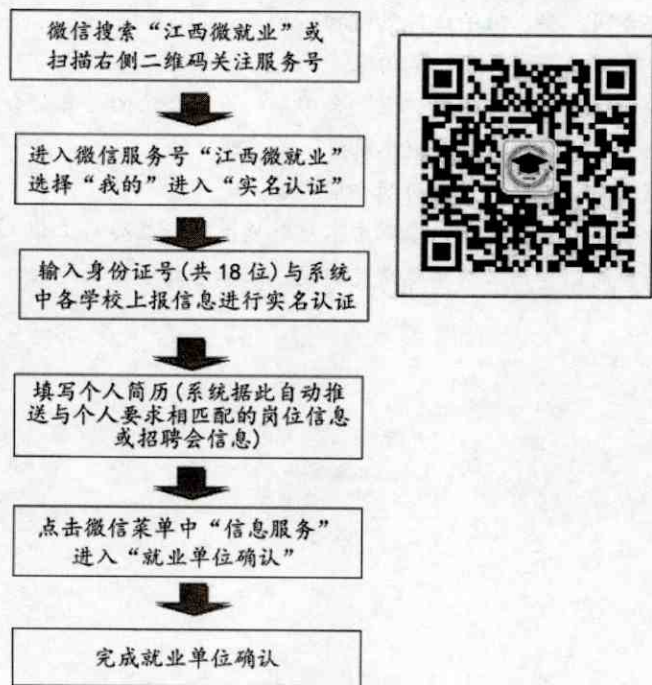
微信搜索“江西微就业”或扫描右侧二维码关注服务号

进入微信服务号“江西微就业”选择“我的”进入“实名认证”

输入身份证号(共18位)与系统中各学校上报信息进行实名认证

填写个人简历(系统据此自动推送与个人要求相匹配的岗位信息或招聘会信息)

点击微信菜单中“信息服务”进入“就业单位确认”

完成就业单位确认